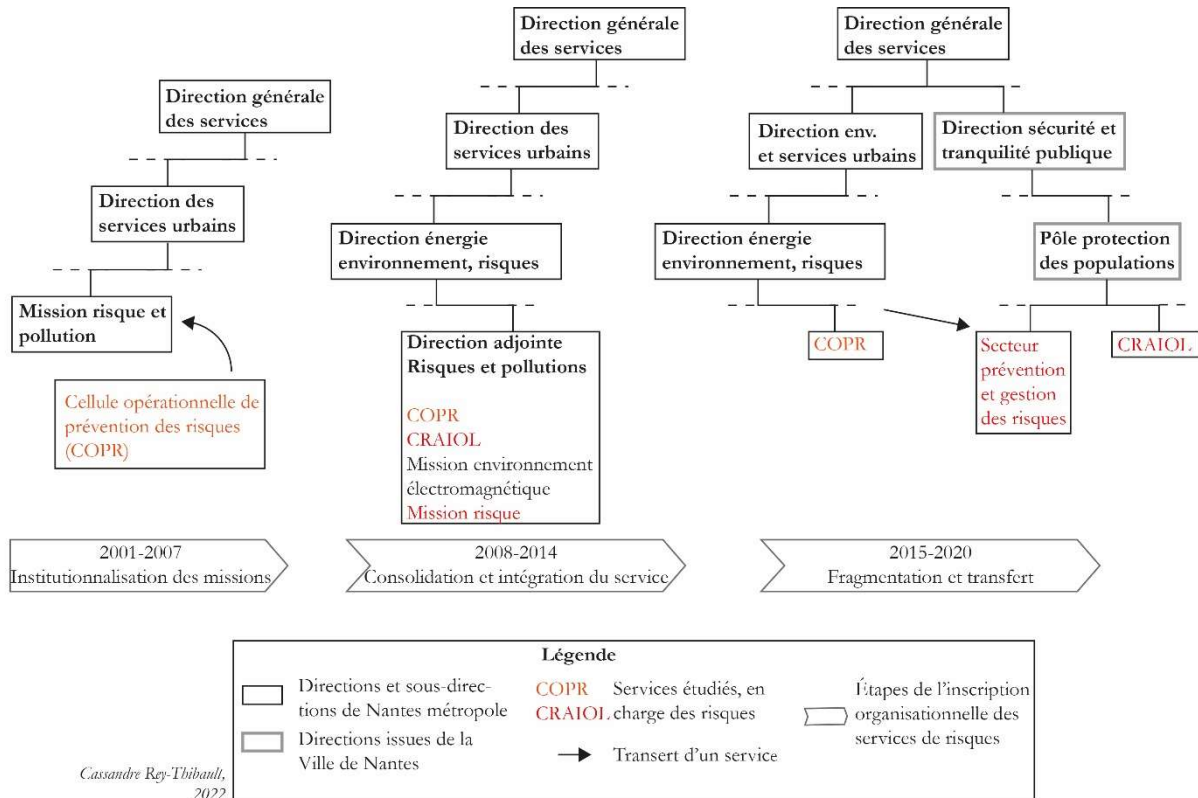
Direction générale des services

Direction des services urbains

Mission risque et pollution

Cellule opérationnelle de prévention des risques (COPR)

Direction générale des services

Direction des services urbains

Direction énergie environnement, risques

Direction adjointe Risques et pollutions

COPR
CRAIOL
Mission environnement électromagnétique
Mission risque

Direction générale des services

Direction env. et services urbains

Direction sécurité et tranquilité publique

Direction énergie environnement, risques

Pôle protection des populations

COPR

Secteur prévention et gestion des risques

CRAIOL

2001-2007
Institutionnalisation des missions

2008-2014
Consolidation et intégration du service

2015-2020
Fragmentation et transfert

Légende

Directions et sous-directions de Nantes métropole

Directions issues de la Ville de Nantes

COPR
CRAIOL
Services étudiés, en charge des risques

Transfert d'un service

Étapes de l'inscription organisationnelle des services de risques

Cassandre Rey-Thibault, 2022